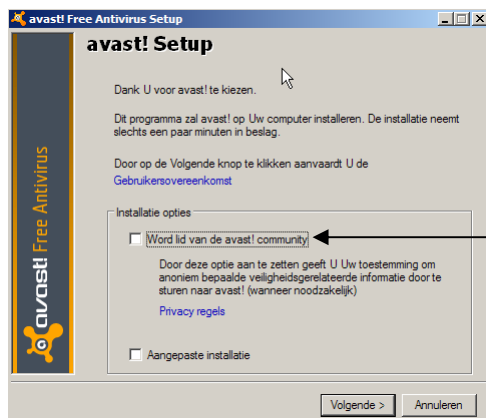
avast! Free Antivirus Setup

avast! Setup

avast! Free Antivirus

Dank U voor avast! te kiezen.

Dit programma zal avast! op Uw computer installeren. De installatie neemt slechts een paar minuten in beslag.

Door op de Volgende knop te klikken aanvaardt U de Gebruikersovereenkomst

Installatie opties

Word lid van de avast! community

Door deze optie aan te zetten geeft U Uw toestemming om anoniem bepaalde veiligheidsgerelateerde informatie door te sturen naar avast! (wanneer noodzakelijk)

Privacy regels

Aangepaste installatie

Volgende >

Annuleren